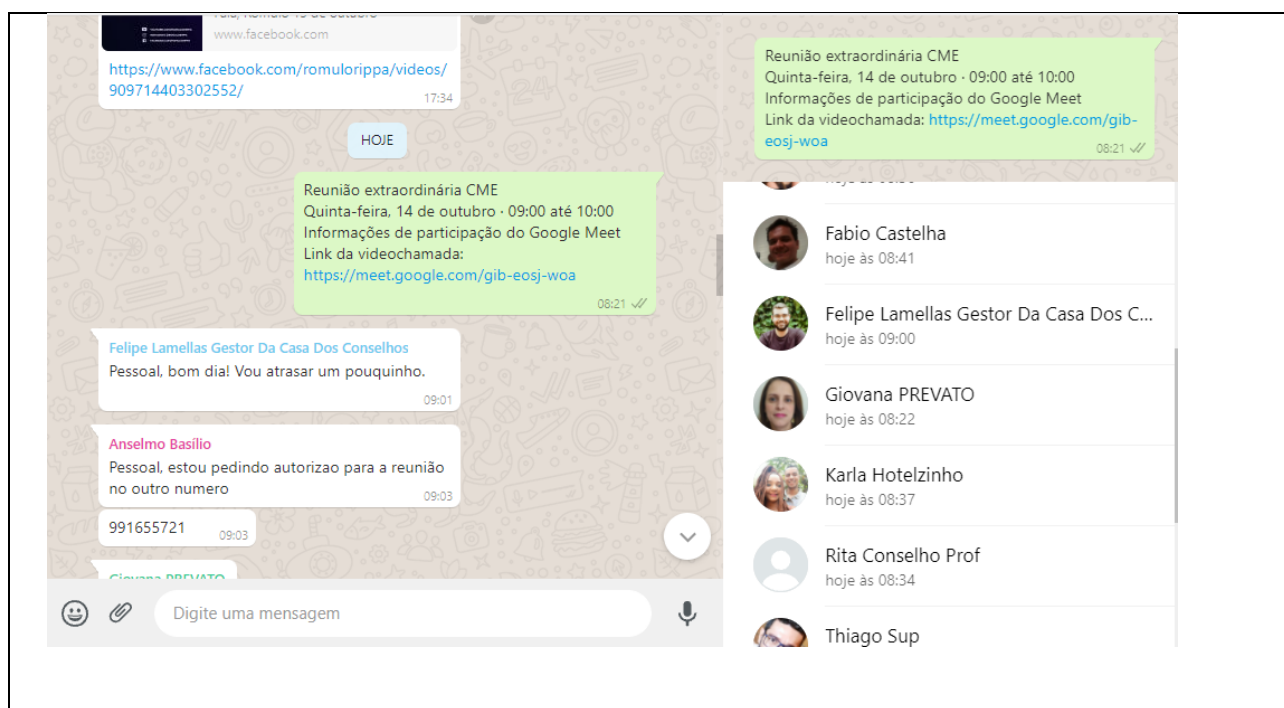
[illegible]
www.facebook.com

https://www.facebook.com/romulorippa/videos/909714403302552/
17:34

HOJE

Reunião extraordinária CME
Quinta-feira, 14 de outubro · 09:00 até 10:00
Informações de participação do Google Meet
Link da videochamada: https://meet.google.com/gib-eosj-woa
08:21

Felipe Lamellas Gestor Da Casa Dos Conselhos
Pessoal, bom dia! Vou atrasar um pouquinho.
09:01

Anselmo Basílio
Pessoal, estou pedindo autorizao para a reunião no outro numero
09:03

991655721
09:03

Giovana PREVATO

Digite uma mensagem

Reunião extraordinária CME
Quinta-feira, 14 de outubro · 09:00 até 10:00
Informações de participação do Google Meet
Link da videochamada: https://meet.google.com/gib-eosj-woa
08:21

Fabio Castelha
hoje às 08:41

Felipe Lamellas Gestor Da Casa Dos C...
hoje às 09:00

Giovana PREVATO
hoje às 08:22

Karla Hotelzinho
hoje às 08:37

Rita Conselho Prof
hoje às 08:34

Thiago Sup